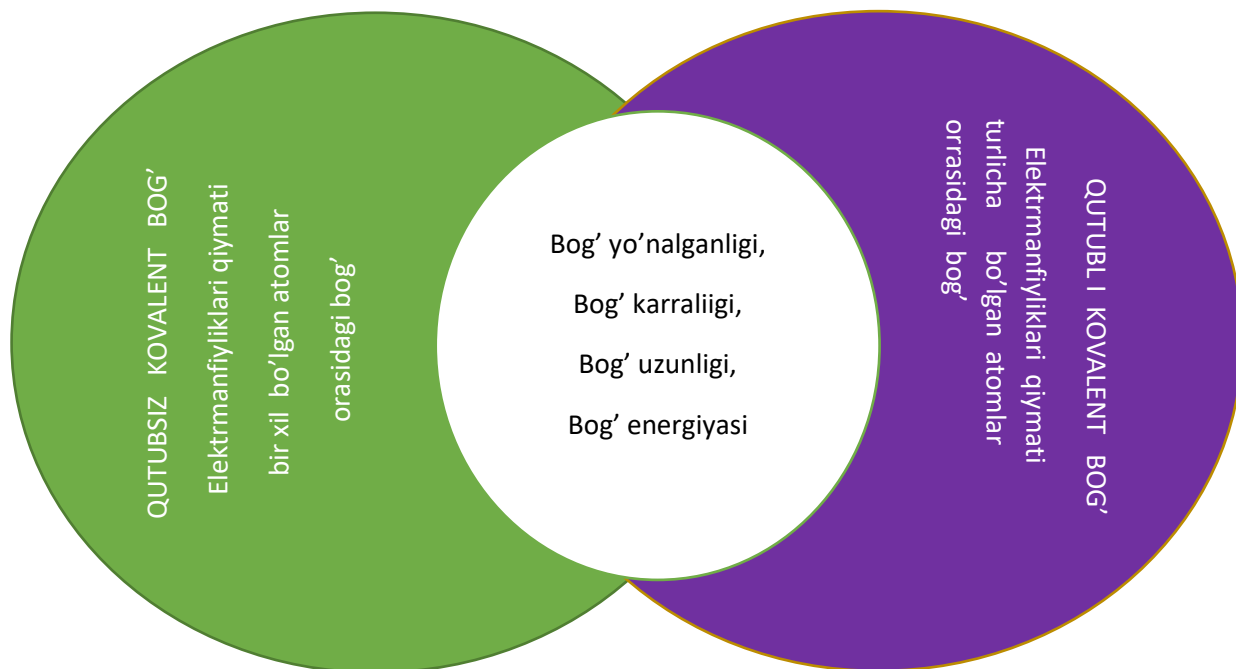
QUTUBSIZ KOVALENT BOG’
Elektrmanfiyliklari qiymati bir xil bo’lgan atomlar orasidagi bog’

Bog’ yo’nalganligi,
Bog’ karraliigi,
Bog’ uzunligi,
Bog’ energiyasi

QUTUBLI KOVALENT BOG’
Elektrmanfiyliklari qiymati turlicha bo’lgan atomlar orrasidagi bog’